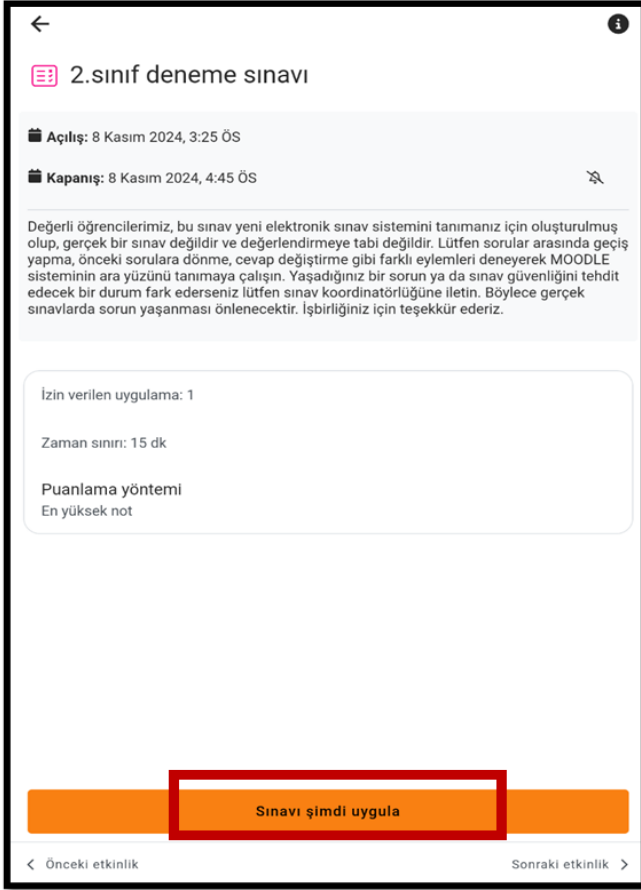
2.sınıf deneme sınavı

Açılış: 8 Kasım 2024, 3:25 ÖS

Kapanış: 8 Kasım 2024, 4:45 ÖS

Değerli öğrencilerimiz, bu sınav yeni elektronik sınav sistemini tanımanız için oluşturulmuş olup, gerçek bir sınav değildir ve değerlendirmeye tabi değildir. Lütfen sorular arasında geçiş yapma, önceki sorulara dönme, cevap değiştirme gibi farklı eylemleri deneyerek MOODLE sisteminin ara yüzünü tanımaya çalışın. Yaşadığınız bir sorun ya da sınav güvenliğini tehdit edecek bir durum fark ederseniz lütfen sınav koordinatörlüğüne iletin. Böylece gerçek sınavlarda sorun yaşanması önlenecektir. İşbirliğiniz için teşekkür ederiz.

İzin verilen uygulama: 1

Zaman sınırı: 15 dk

Puanlama yöntemi
En yüksek not

Sınavı şimdi uygula

Önceki etkinlik

Sonraki etkinlik